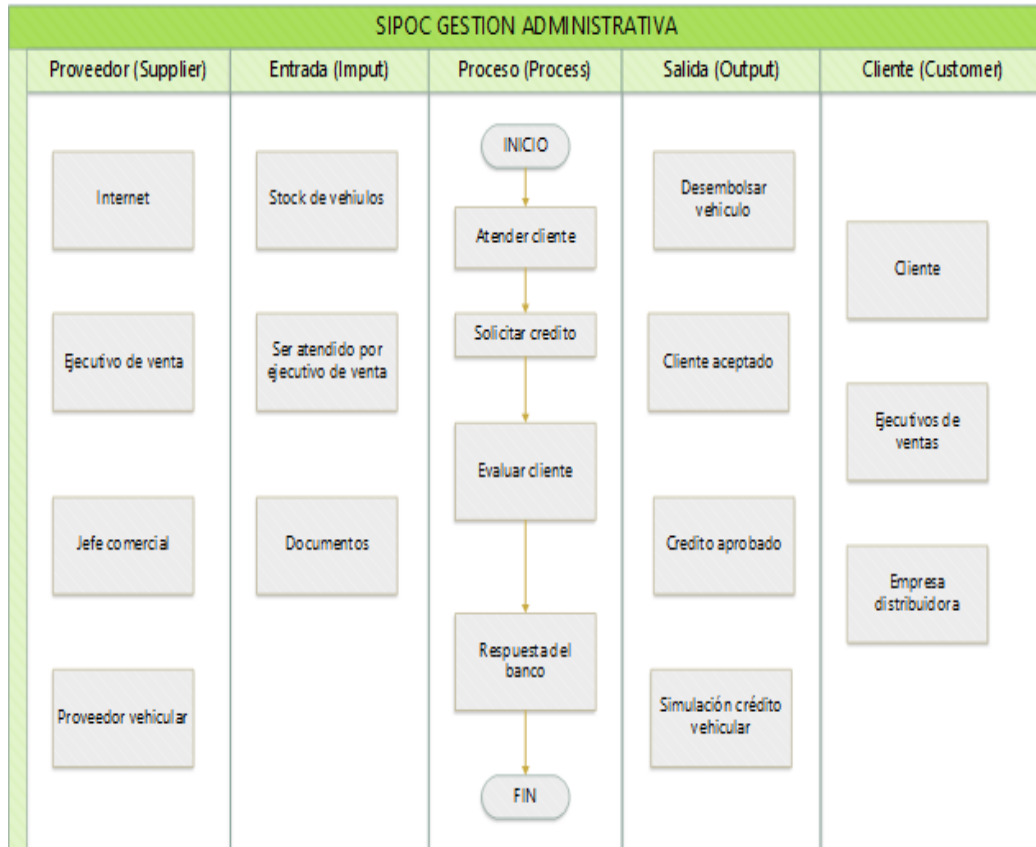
SIPOC GESTION ADMINISTRATIVA

Proveedor (Supplier)

Internet

Ejecutivo de venta

Jefe comercial

Proveedor vehicular

Entrada (Imput)

Stock de vehiulos

Ser atendido por ejecutivo de venta

Documentos

Proceso (Process)

INICIO

Atender cliente

Solicitar credito

Evaluar cliente

Respuesta del banco

FIN

Salida (Output)

Desembolsar vehiculo

Cliente aceptado

Credito aprobado

Simulación crédito vehicular

Cliente (Customer)

Cliente

Ejecutivos de ventas

Empresa distribuidora